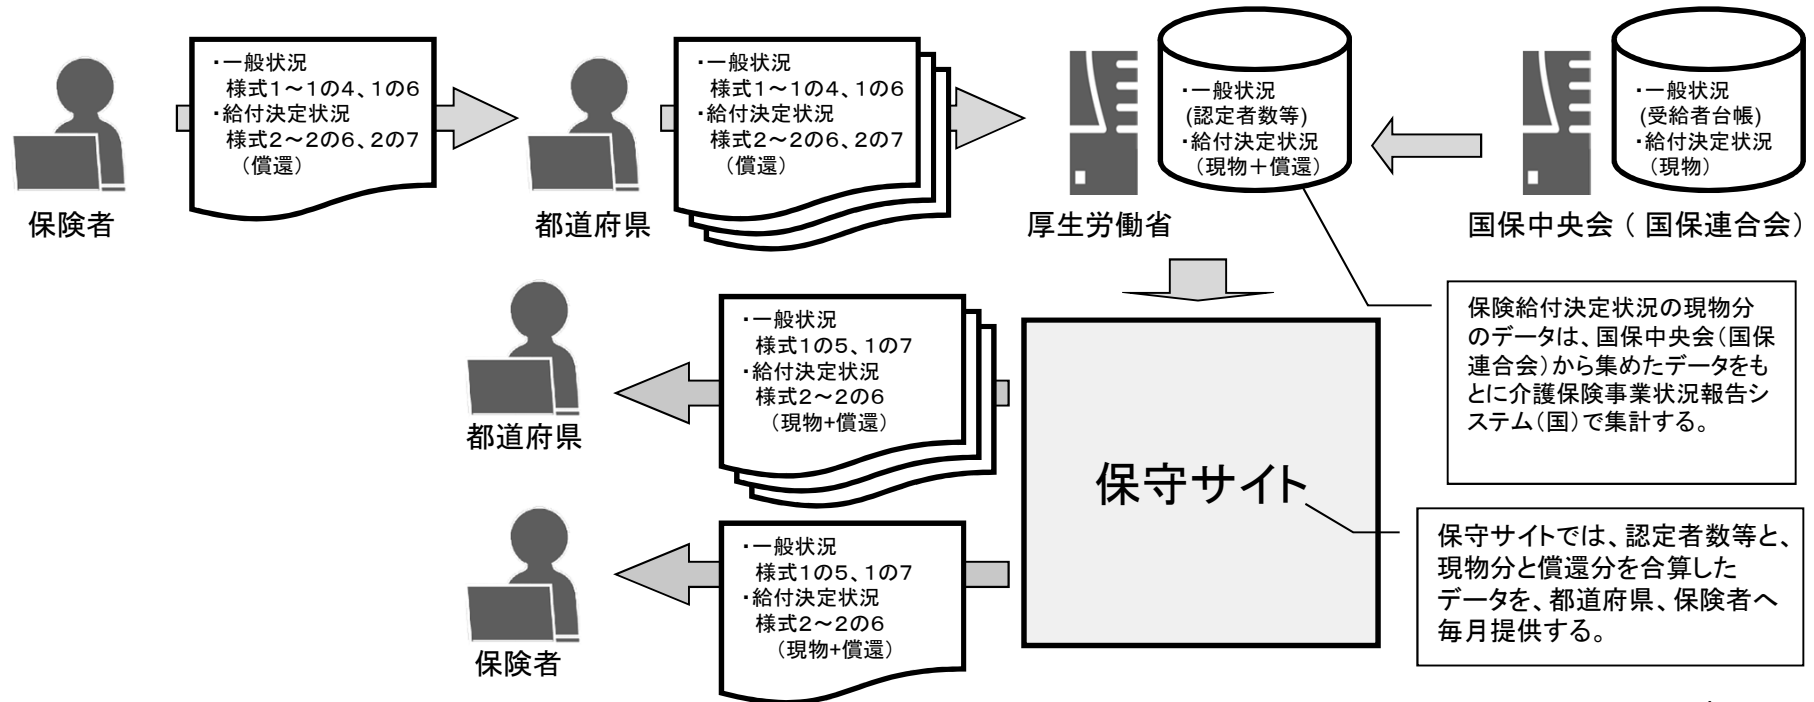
・一般状況
様式1～1の4、1の6
・給付決定状況
様式2～2の6、2の7
（償還）

保険者

・一般状況
様式1～1の4、1の6
・給付決定状況
様式2～2の6、2の7
（償還）

都道府県

・一般状況
(認定者数等)
・給付決定状況
（現物＋償還）

厚生労働省

・一般状況
(受給者台帳)
・給付決定状況
（現物）

国保中央会（国保連合会）

保険給付決定状況の現物分のデータは、国保中央会(国保連合会)から集めたデータをもとに介護保険事業状況報告システム(国)で集計する。

・一般状況
様式1の5、1の7
・給付決定状況
様式2～2の6
（現物+償還）

都道府県

保守サイト

保守サイトでは、認定者数等と、現物分と償還分を合算したデータを、都道府県、保険者へ毎月提供する。

・一般状況
様式1の5、1の7
・給付決定状況
様式2～2の6
（現物+償還）

保険者